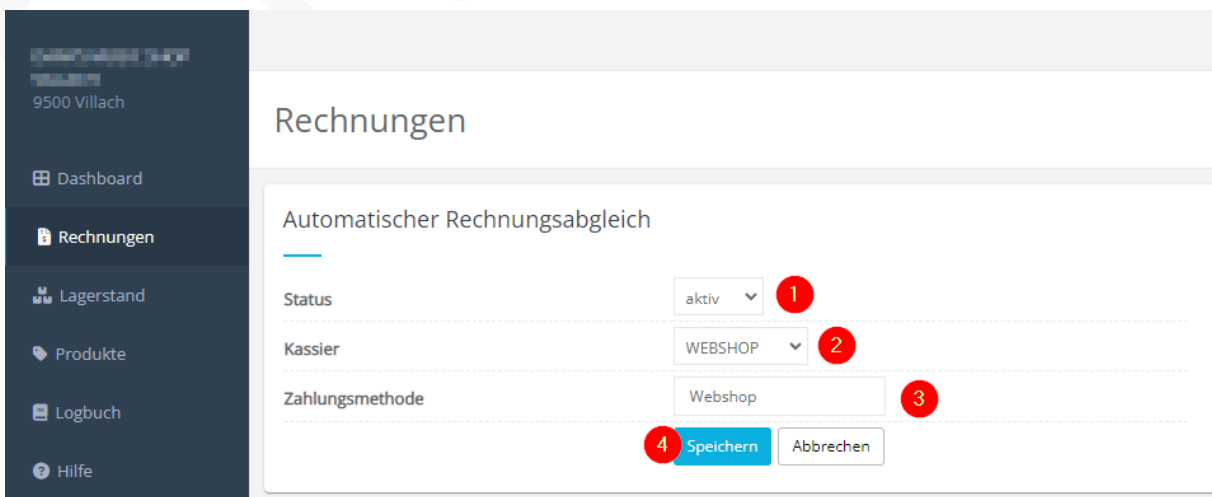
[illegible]
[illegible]
9500 Villach

Dashboard

Rechnungen

Lagerstand

Produkte

Logbuch

Hilfe

Rechnungen

Automatischer Rechnungsabgleich

Status aktiv 1

Kassier WEBSHOP 2

Zahlungsmethode Webshop 3

4 Speichern Abbrechen